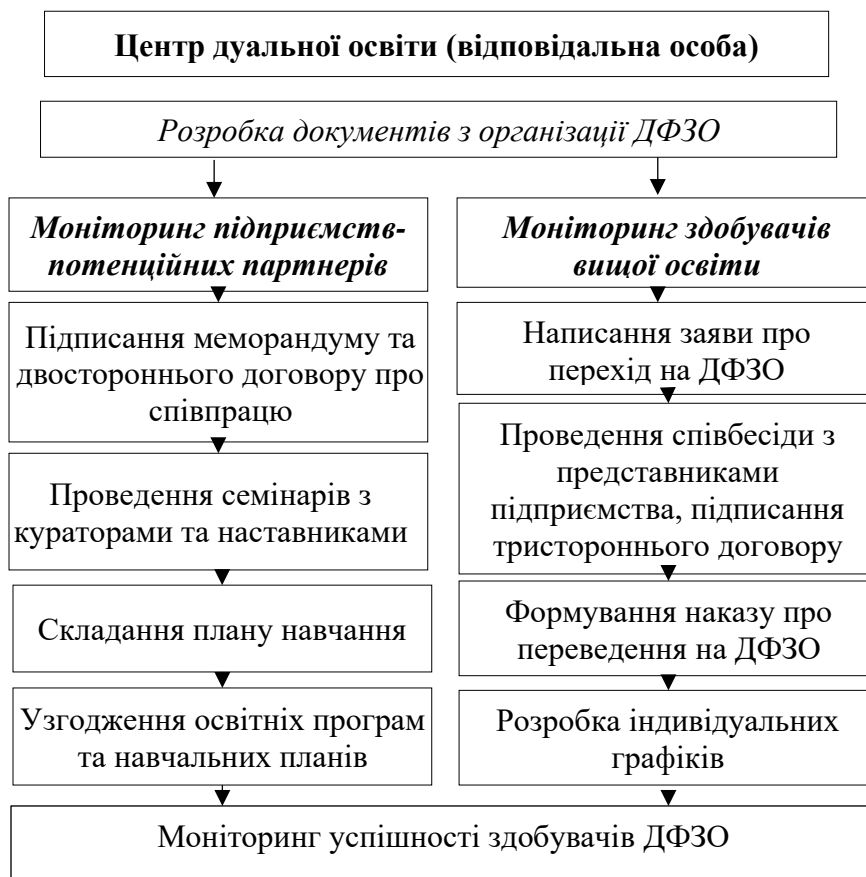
Центр дуальної освіти (відповідальна особа)

Розробка документів з організації ДФЗО

Моніторинг підприємств-потенційних партнерів

Підписання меморандуму та двостороннього договору про співпрацю

Проведення семінарів з кураторами та наставниками

Складання плану навчання

Узгодження освітніх програм та навчальних планів

Моніторинг здобувачів вищої освіти

Написання заяви про перехід на ДФЗО

Проведення співбесіди з представниками підприємства, підписання тристороннього договору

Формування наказу про переведення на ДФЗО

Розробка індивідуальних графіків

Моніторинг успішності здобувачів ДФЗО